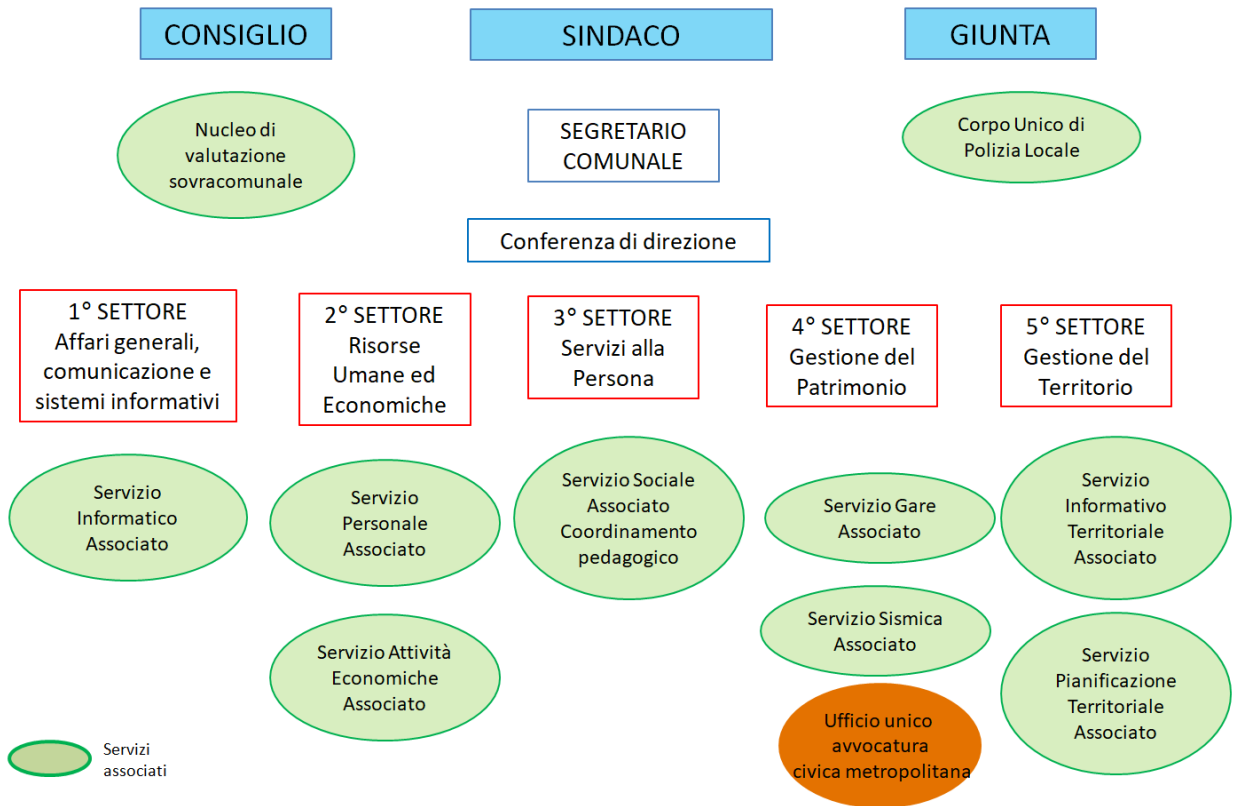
CONSIGLIO

SINDACO

GIUNTA

Nucleo di valutazione sovracomunale

SEGRETARIO COMUNALE

Corpo Unico di Polizia Locale

Conferenza di direzione

1° SETTORE Affari generali, comunicazione e sistemi informativi

2° SETTORE Risorse Umane ed Economiche

3° SETTORE Servizi alla Persona

4° SETTORE Gestione del Patrimonio

5° SETTORE Gestione del Territorio

Servizio Informatico Associato

Servizio Personale Associato

Servizio Sociale Associato Coordinamento pedagogico

Servizio Gare Associato

Servizio Informativo Territoriale Associato

Servizio Attività Economiche Associato

Servizio Sismica Associato

Servizio Pianificazione Territoriale Associato

Ufficio unico avvocatura civica metropolitana

Servizi associati